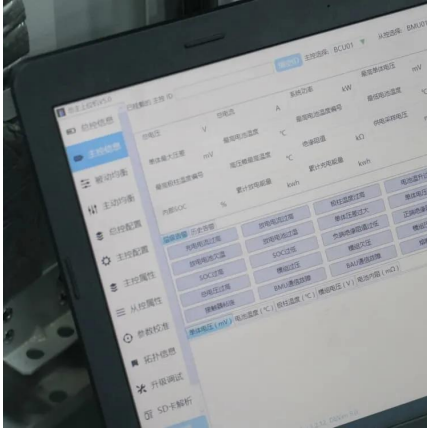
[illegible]上位机V1.0

总控信息
主控信息
被动均衡
主动均衡
总控配置
主控配置
主控属性
从控属性
参数校准
报警信息
升级调试
SD卡解析

主控板 BCU01 从控选择 BMU01

总电压 V 总电流 A 系统功率 kW 最高单体电压 mV
单体最大压差 mV 最高电池温度 ℃ 最低电池温度 ℃ 绝缘电阻 kΩ
最高温度编号 累计放电容量 kWh 累计充电容量 kWh
剩余SOC %

报警告警

总压过高 总压过低 充电电流过大 放电电流过大 单体过压 单体欠压 电池温度过高 电池温度过低
SOC过高 SOC过低 压差过大 温差过大
绝缘故障 BMU通信故障 BMU通信故障

单体电压（mV） 温度（℃） 均衡 电池内阻（mΩ）